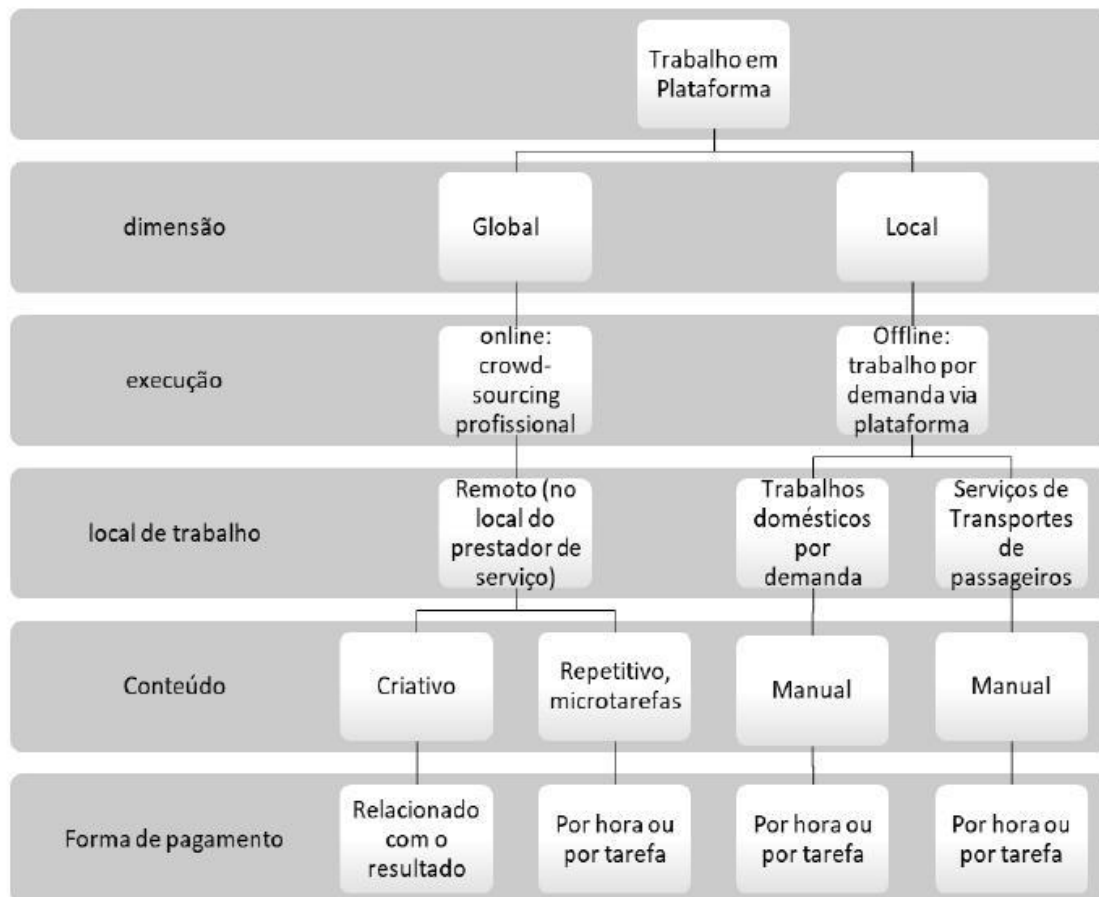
Trabalho em Plataforma

dimensão

Global

Local

execução

online: crowd-sourcing profissional

Offline: trabalho por demanda via plataforma

local de trabalho

Remoto (no local do prestador de serviço)

Trabalhos domésticos por demanda

Serviços de Transportes de passageiros

Conteúdo

Criativo

Repetitivo, microtarefas

Manual

Manual

Forma de pagamento

Relacionado com o resultado

Por hora ou por tarefa

Por hora ou por tarefa

Por hora ou por tarefa